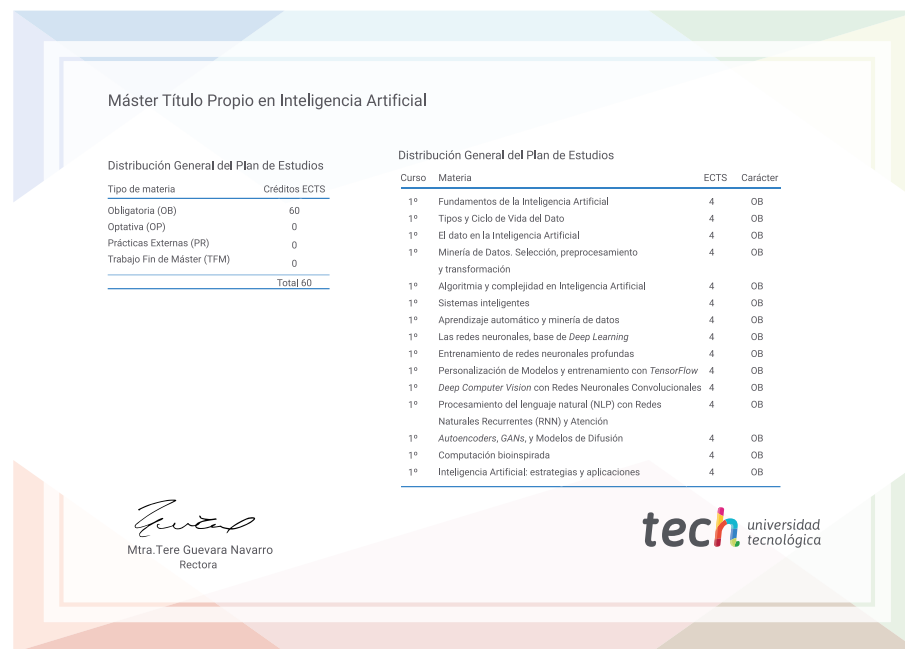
Máster Título Propio en Inteligencia Artificial

Distribución General del Plan de Estudios

| Tipo de materia | Créditos ECTS |
|---|---|
| Obligatoria (OB) | 60 |
| Optativa (OP) | 0 |
| Prácticas Externas (PR) | 0 |
| Trabajo Fin de Máster (TFM) | 0 |
| | Total 60 |

Distribución General del Plan de Estudios

| Curso | Materia | ECTS | Carácter |
|---|---|---|---|
| 1º | Fundamentos de la Inteligencia Artificial | 4 | OB |
| 1º | Tipos y Ciclo de Vida del Dato | 4 | OB |
| 1º | El dato en la Inteligencia Artificial | 4 | OB |
| 1º | Minería de Datos. Selección, preprocesamiento y transformación | 4 | OB |
| 1º | Algoritmia y complejidad en Inteligencia Artificial | 4 | OB |
| 1º | Sistemas inteligentes | 4 | OB |
| 1º | Aprendizaje automático y minería de datos | 4 | OB |
| 1º | Las redes neuronales, base de Deep Learning | 4 | OB |
| 1º | Entrenamiento de redes neuronales profundas | 4 | OB |
| 1º | Personalización de Modelos y entrenamiento con TensorFlow | 4 | OB |
| 1º | Deep Computer Vision con Redes Neuronales Convolucionales | 4 | OB |
| 1º | Procesamiento del lenguaje natural (NLP) con Redes Naturales Recurrentes (RNN) y Atención | 4 | OB |
| 1º | Autoencoders, GANs, y Modelos de Difusión | 4 | OB |
| 1º | Computación bioinspirada | 4 | OB |
| 1º | Inteligencia Artificial: estrategias y aplicaciones | 4 | OB |

Mtra.Tere Guevara Navarro
Rectora

tech universidad tecnológica